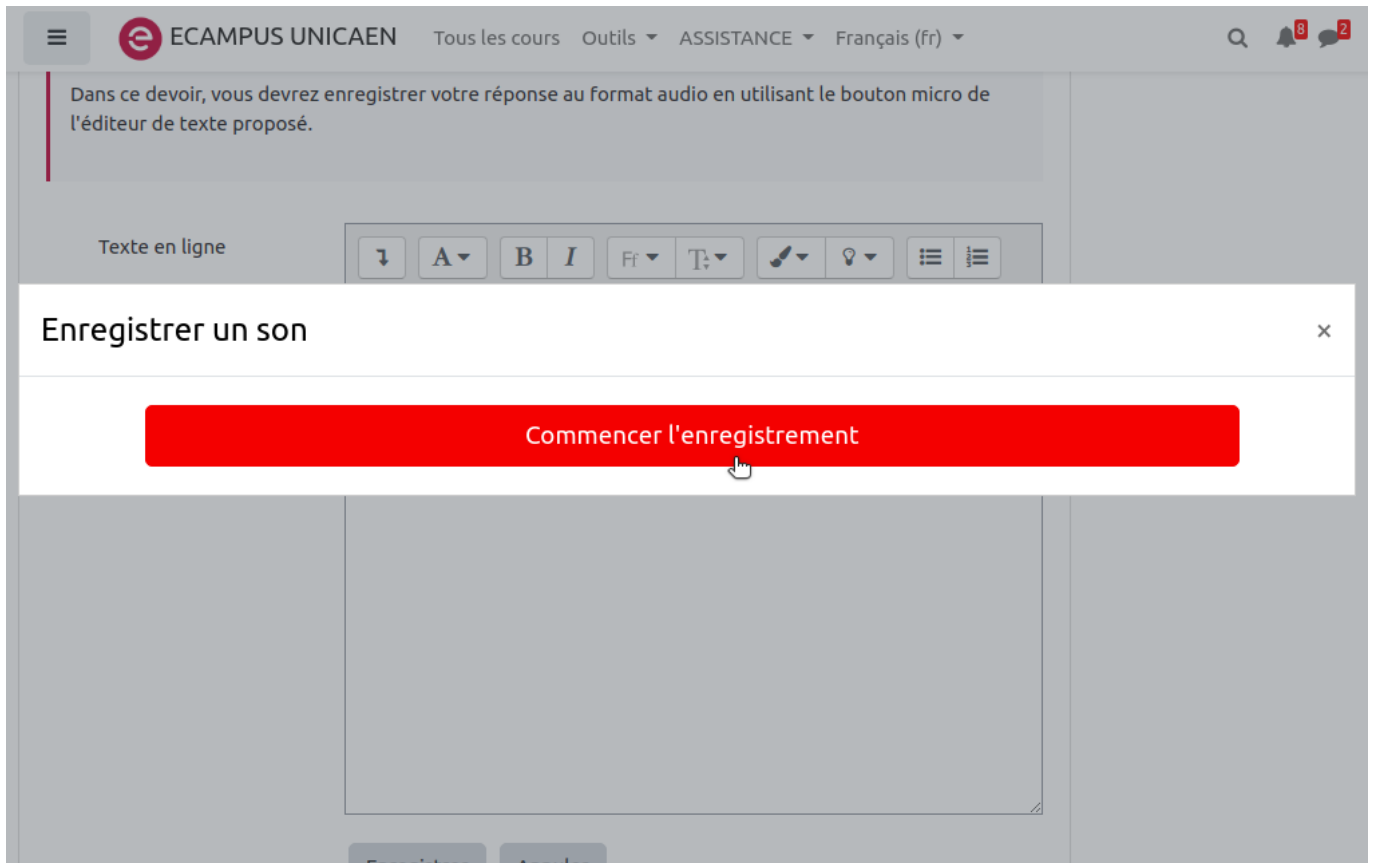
ECAMPUS UNICAEN Tous les cours Outils ASSISTANCE Français (fr) 8 2

Dans ce devoir, vous devrez enregistrer votre réponse au format audio en utilisant le bouton micro de l'éditeur de texte proposé.

Texte en ligne

A B I Ff T

Enregistrer un son ×

Commencer l'enregistrement

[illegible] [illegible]